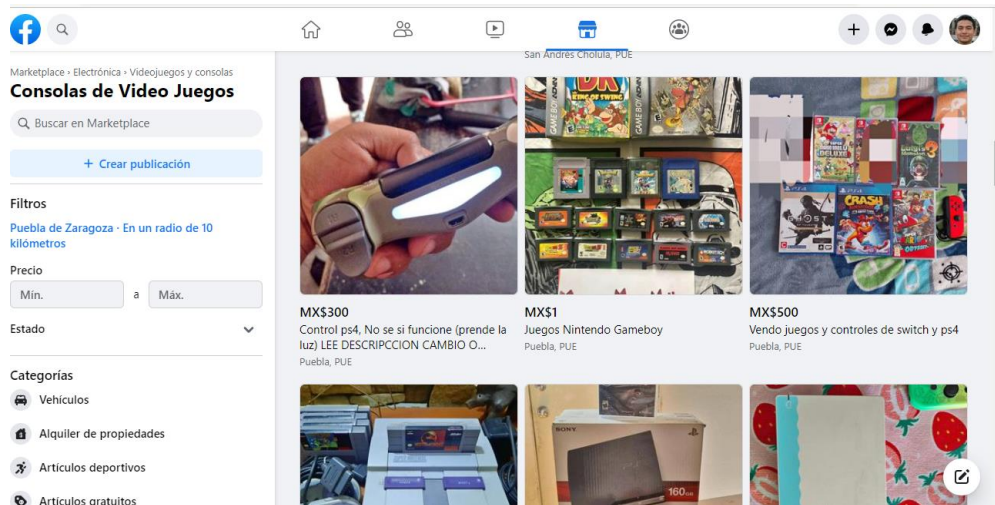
San Andrés Cholula, PUE

Marketplace › Electrónica › Videojuegos y consolas
Consolas de Video Juegos

Buscar en Marketplace

+ Crear publicación

Filtros

Puebla de Zaragoza · En un radio de 10 kilómetros

Precio

Mín. a Máx.

Estado

Categorías

Vehículos

Alquiler de propiedades

Artículos deportivos

Artículos gratuitos

MX$300
Control ps4, No se si funcione (prende la luz) LEE DESCRIPCCION CAMBIO O...
Puebla, PUE

MX$1
Juegos Nintendo Gameboy
Puebla, PUE

MX$500
Vendo juegos y controles de switch y ps4
Puebla, PUE

DK KING OF SWING

GAME BOY ADVANCE

CRASH

GHOST

SONY

160GB